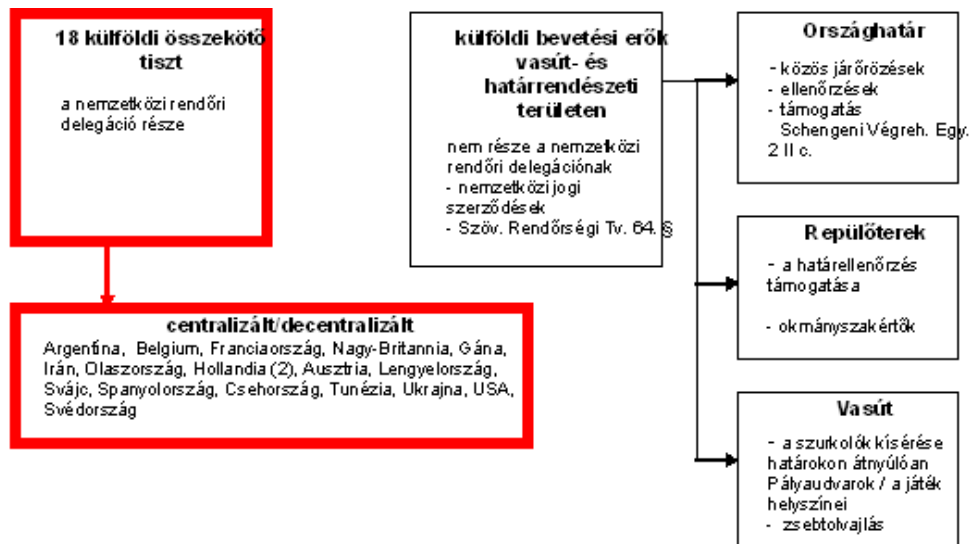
18 külföldi összekötő tiszt

a nemzetközi rendőri delegáció része

centralizált/decentralizált
Argentina, Belgium, Franciaország, Nagy-Britannia, Gána, Irán, Olaszország, Hollandia (2), Ausztria, Lengyelország, Svájc, Spanyolország, Csehország, Tunézia, Ukrajna, USA, Svédország

külföldi bevetési erők vasút- és határrendészeti területen

nem része a nemzetközi rendőri delegációnak
- nemzetközi jogi szerződések
- Szöv. Rendőrségi Tv. 64. §

Országhatár
- közös járőrözések
- ellenőrzések
- támogatás Schengeni Végreh. Egy. 2 II c.

Repülőterek
- a határellenőrzés támogatása

- okmányszakértők

Vasút
- a szurkolók kísérése határokon átnyúlóan Pályaudvarok / a játék helyszínei
- zsebtolvajlás